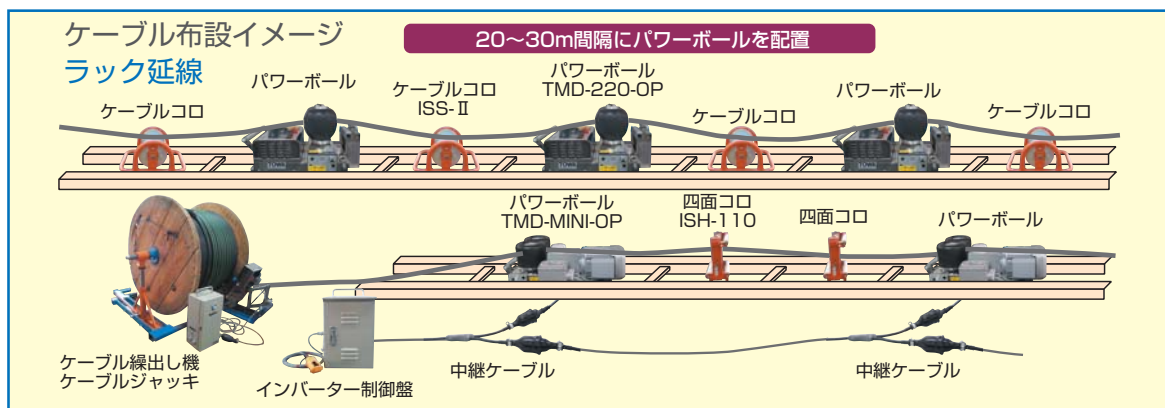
ケーブル布設イメージ

20～30m間隔にパワーボールを配置

ラック延線

ケーブルコロ

パワーボール

ケーブルコロ
ISS-Ⅱ

パワーボール
TMD-220-OP

ケーブルコロ

パワーボール

ケーブルコロ

パワーボール
TMD-MINI-OP

四面コロ
ISH-110

四面コロ

パワーボール

ケーブル繰出し機
ケーブルジャッキ

インバーター制御盤

中継ケーブル

中継ケーブル